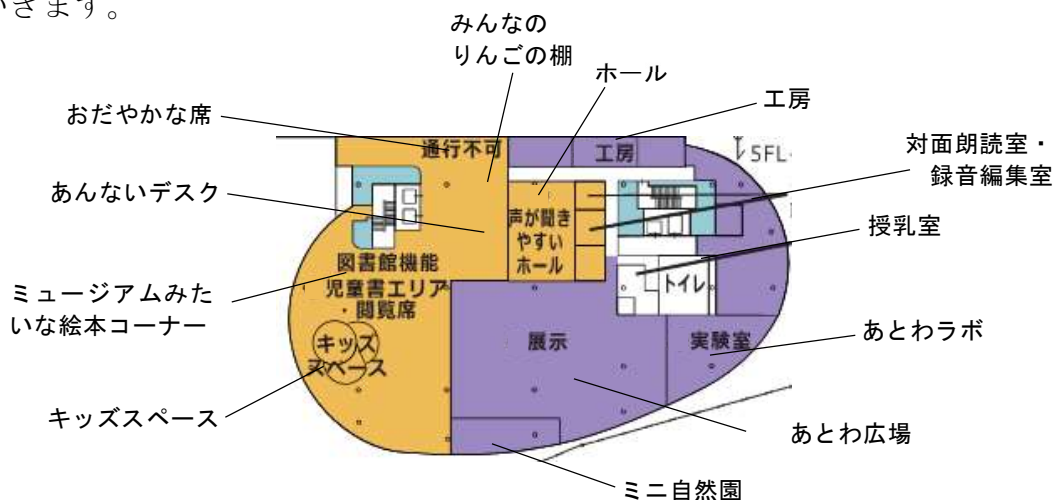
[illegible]きます。

みんなのりんごの棚

ホール

工房

おだやかな席

通行不可

工房

SFL

対面朗読室・録音編集室

あんないデスク

声が聞きやすいホール

授乳室

トイレ

図書館機能

児童書エリア・閲覧席

ミュージアムみたいな絵本コーナー

キッズスペース

展示

実験室

あとわラボ

キッズスペース

あとわ広場

ミニ自然園